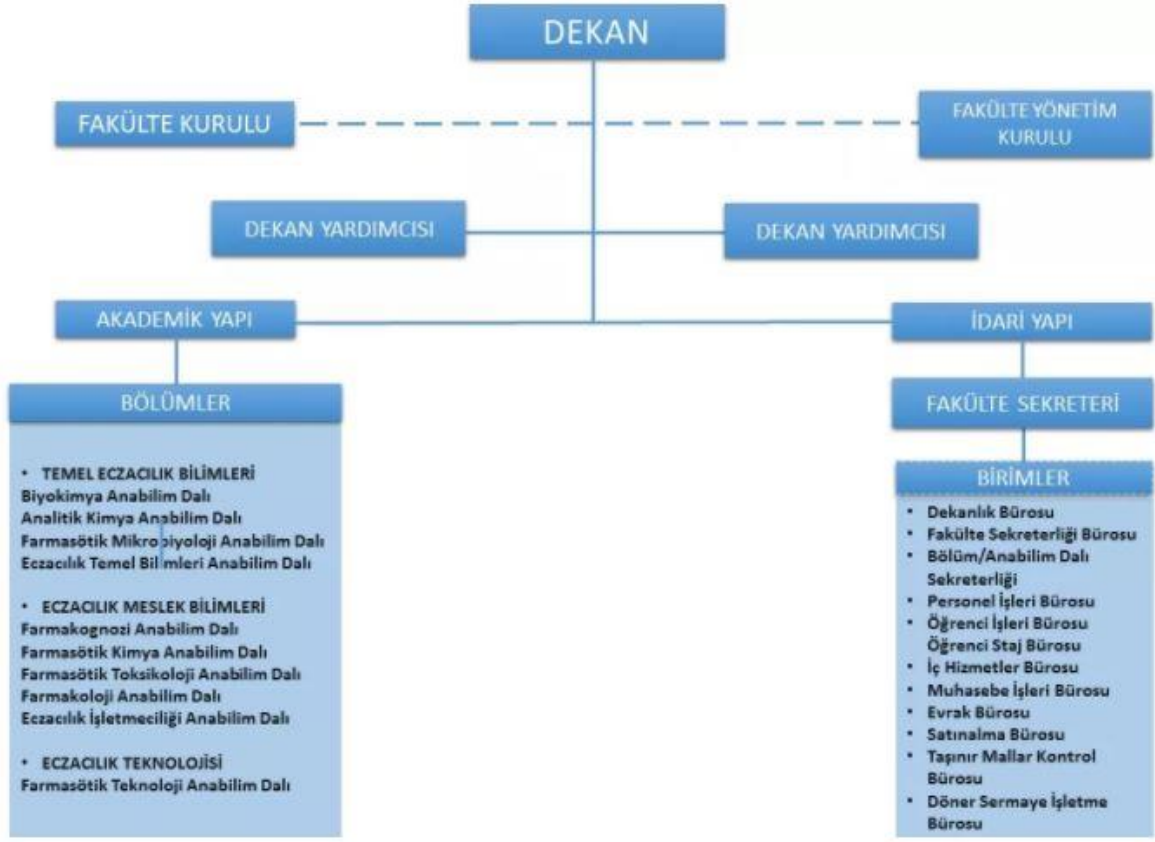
DEKAN

FAKÜLTE KURULU

FAKÜLTE YÖNETİM KURULU

DEKAN YARDIMCISI

DEKAN YARDIMCISI

AKADEMİK YAPI

İDARİ YAPI

BÖLÜMLER

• TEMEL ECZACILIK BİLİMLERİ
Biyokimya Anabilim Dalı
Analitik Kimya Anabilim Dalı
Farmasötik Mikrobiyoloji Anabilim Dalı
Eczacılık Temel Bilimleri Anabilim Dalı

• ECZACILIK MESLEK BİLİMLERİ
Farmakognozi Anabilim Dalı
Farmasötik Kimya Anabilim Dalı
Farmasötik Toksikoloji Anabilim Dalı
Farmakoloji Anabilim Dalı
Eczacılık İşletmeciliği Anabilim Dalı

• ECZACILIK TEKNOLOJİSİ
Farmasötik Teknoloji Anabilim Dalı

FAKÜLTE SEKRETERİ

BİRİMLER

• Dekanlık Bürosu
• Fakülte Sekreterliği Bürosu
• Bölüm/Anabilim Dalı Sekreterliği
• Personel İşleri Bürosu
• Öğrenci İşleri Bürosu Öğrenci Staj Bürosu
• İç Hizmetler Bürosu
• Muhasebe İşleri Bürosu
• Evrak Bürosu
• Satınalma Bürosu
• Taşınır Mallar Kontrol Bürosu
• Döner Sermaye İşletme Bürosu